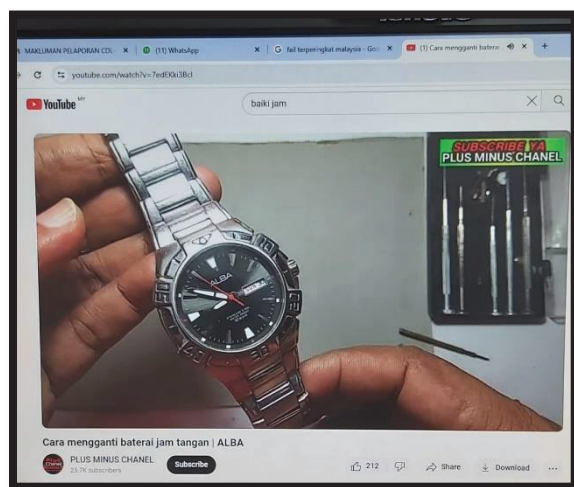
MAKLUMAN PELAPORAN COL ×
(11) WhatsApp ×
fail terperingkat malaysia - Goo ×
(1) Cara mengganti baterai ×
+

youtube.com/watch?v=7edEKki3Bcl

YouTube MY
baiki jam

SUBSCRIBE YA
PLUS MINUS CHANEL

ALBA

Cara mengganti baterai jam tangan | ALBA

PLUS MINUS CHANEL
25.7K subscribers
Subscribe
212
Share
Download
...